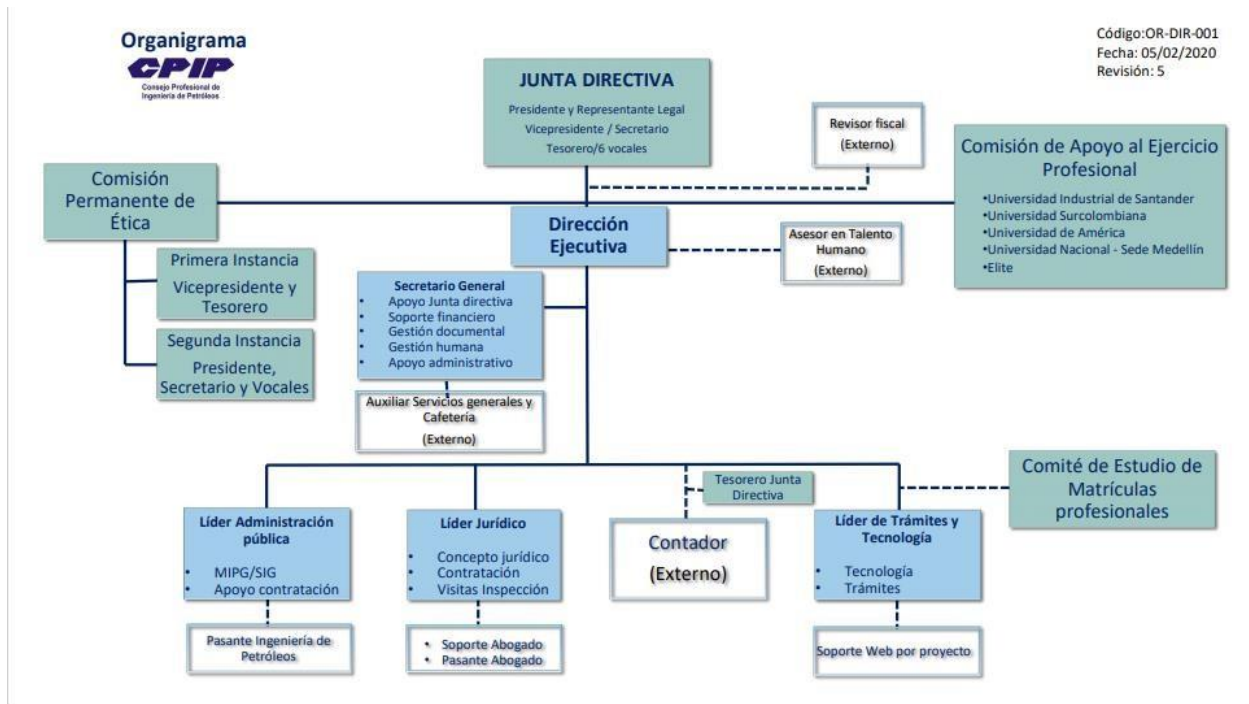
Organigrama
CPIP
Consejo Profesional de Ingeniería de Petróleos

Código:OR-DIR-001
Fecha: 05/02/2020
Revisión: 5

JUNTA DIRECTIVA
Presidente y Representante Legal
Vicepresidente / Secretario
Tesorero/6 vocales

Revisor fiscal
(Externo)

Comisión de Apoyo al Ejercicio Profesional
•Universidad Industrial de Santander
•Universidad Surcolombiana
•Universidad de América
•Universidad Nacional - Sede Medellín
•Elite

Comisión Permanente de Ética

Primera Instancia
Vicepresidente y Tesorero

Segunda Instancia
Presidente, Secretario y Vocales

Dirección Ejecutiva

Asesor en Talento Humano
(Externo)

Secretario General
• Apoyo Junta directiva
• Soporte financiero
• Gestión documental
• Gestión humana
• Apoyo administrativo

Auxiliar Servicios generales y Cafetería
(Externo)

Tesorero Junta Directiva

Comité de Estudio de Matrículas profesionales

Líder Administración pública
• MIPG/SIG
• Apoyo contratación

Pasante Ingeniería de Petróleos

Líder Jurídico
• Concepto jurídico
• Contratación
• Visitas Inspección

• Soporte Abogado
• Pasante Abogado

Contador
(Externo)

Líder de Trámites y Tecnología
• Tecnología
• Trámites

Soporte Web por proyecto